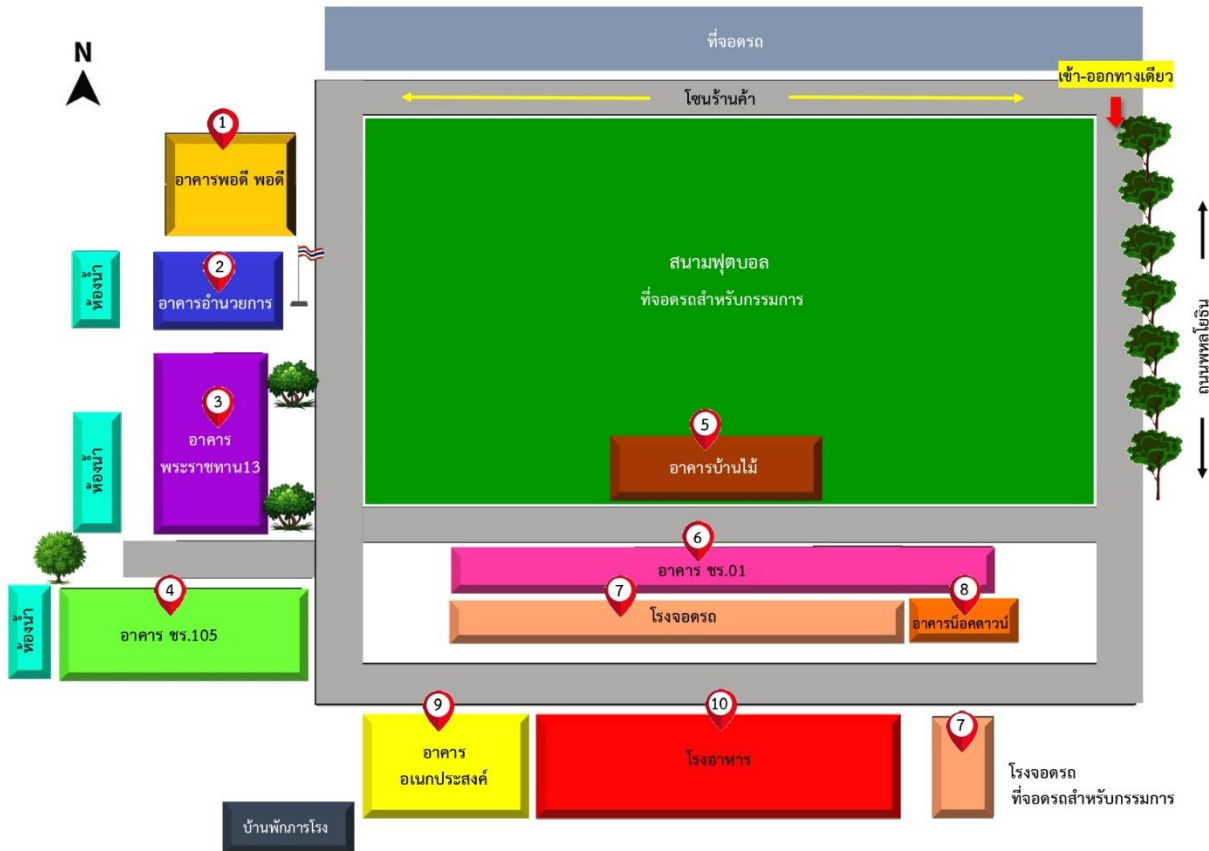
ที่จอดรถ

N

เข้า-ออกทางเดียว

โซนร้านค้า

1
อาคารพอดี พอดี

ห้องน้ำ

2
อาคารอำนวยการ

สนามฟุตบอล
ที่จอดรถสำหรับกรรมการ

ถนนพหลโยธิน

ห้องน้ำ

3
อาคาร
พระราชทาน13

5
อาคารบ้านไม้

6
อาคาร ชร.01

7
โรงจอดรถ

8
อาคารน็อคดาวน์

ห้องน้ำ

4
อาคาร ชร.105

9
อาคาร
อเนกประสงค์

10
โรงอาหาร

7
โรงจอดรถ
ที่จอดรถสำหรับกรรมการ

บ้านพักภารโรง